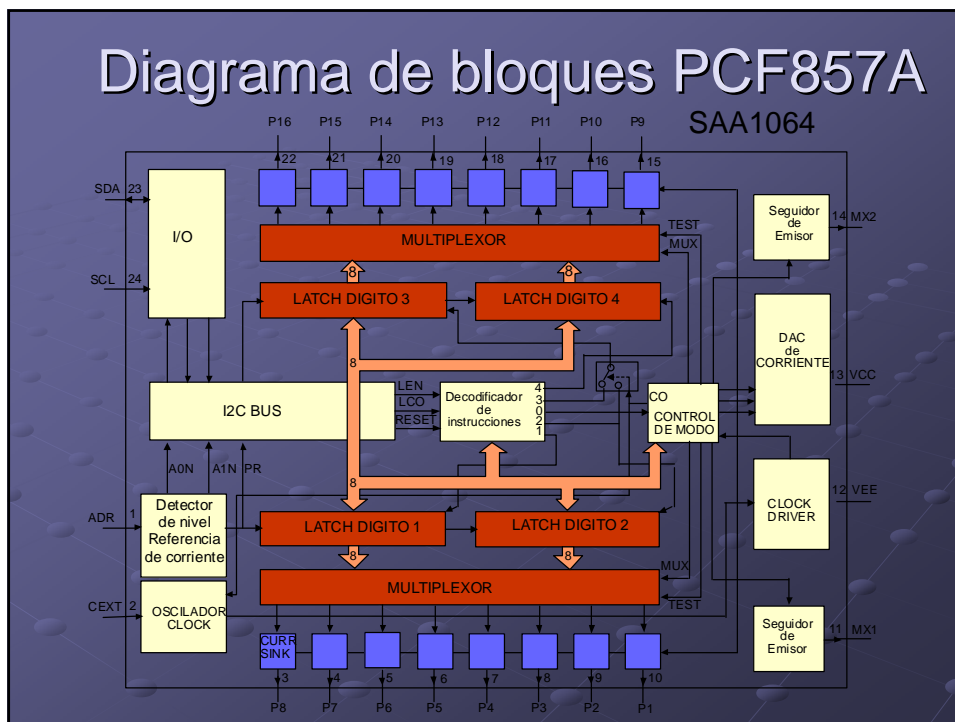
Diagrama de bloques PCF857A

SAA1064

P16 P15 P14 P13 P12 P11 P10 P9

22 21 20 19 18 17 16 15

SDA 23

SCL 24

I/O

MULTIPLEXOR

TEST

MUX

Seguidor de Emisor

14 MX2

8 8

LATCH DIGITO 3

LATCH DIGITO 4

DAC de CORRIENTE

8

LEN

LCO

RESET

I2C BUS

Decodificador de instrucciones

4 3 0 2 1

CO

CONTROL DE MODO

13 VCC

A0N A1N PR

8

12 VEE

ADR 1

Detector de nivel Referencia de corriente

LATCH DIGITO 1

LATCH DIGITO 2

CLOCK DRIVER

8 8

MUX

MULTIPLEXOR

CEXT 2

OSCILADOR CLOCK

TEST

Seguidor de Emisor

11 MX1

CURR SINK

3 4 5 6 7 8 9 10

P8 P7 P6 P5 P4 P3 P2 P1